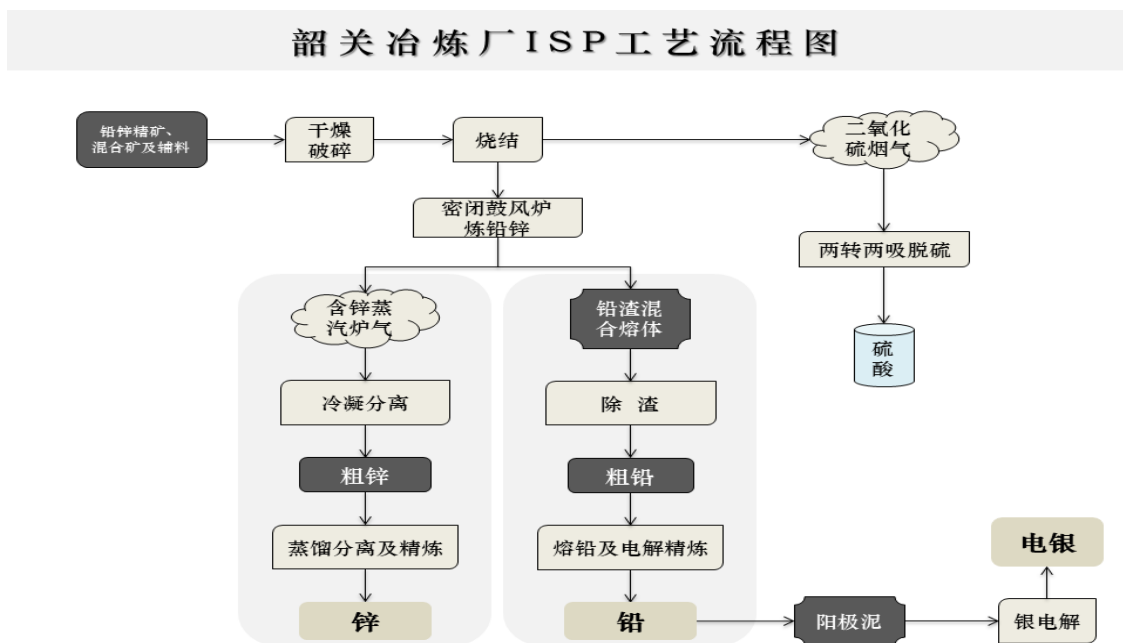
韶关冶炼厂ISP工艺流程图

铅锌精矿、混合矿及辅料

干燥破碎

烧结

二氧化硫烟气

密闭鼓风炉炼铅锌

两转两吸脱硫

硫酸

含锌蒸汽炉气

冷凝分离

粗锌

蒸馏分离及精炼

锌

铅渣混合熔体

除 渣

粗铅

熔铅及电解精炼

铅

阳极泥

银电解

电银